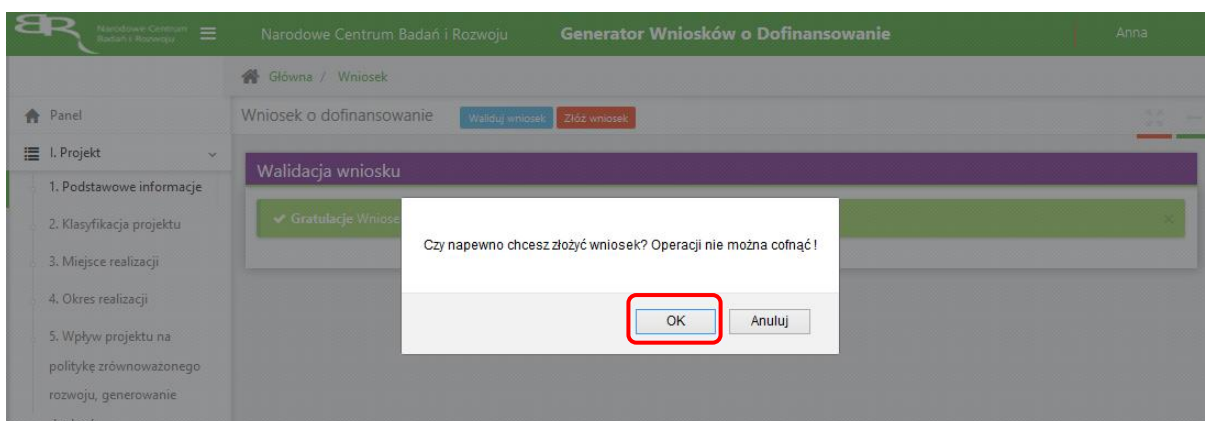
Narodowe Centrum Badań i Rozwoju

Narodowe Centrum Badań i Rozwoju

Generator Wniosków o Dofinansowanie

Anna

Główna / Wniosek

Panel

I. Projekt

1. Podstawowe informacje

2. Klasyfikacja projektu

3. Miejsce realizacji

4. Okres realizacji

5. Wpływ projektu na politykę zrównoważonego rozwoju, generowanie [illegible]

Wniosek o dofinansowanie

Waliduj wniosek

Złóż wniosek

Walidacja wniosku

✔ Gratulacje Wniose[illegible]

Czy napewno chcesz złożyć wniosek? Operacji nie można cofnąć !

OK

Anuluj